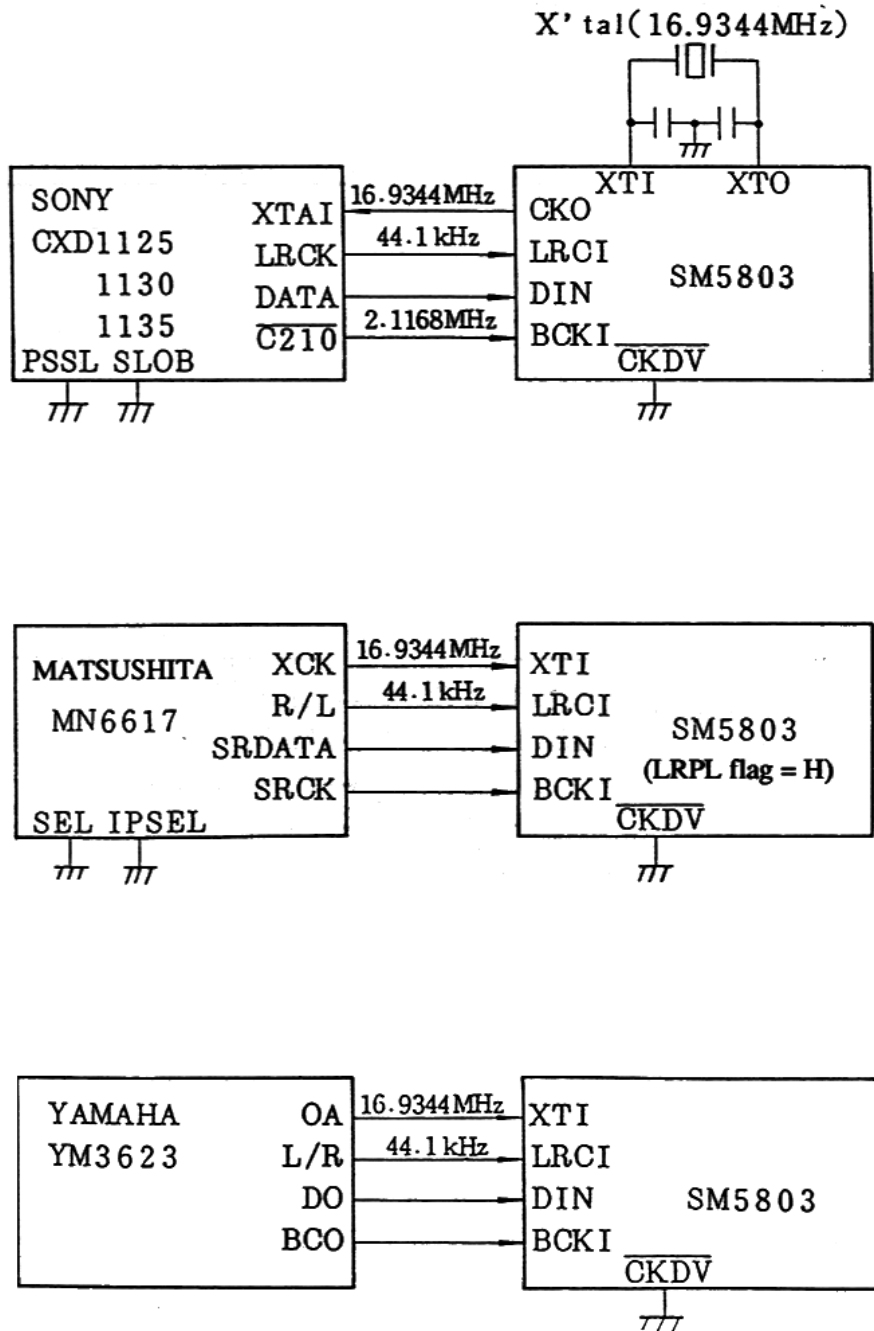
X' tal(16.9344MHz)

SONY
CXD1125
1130
1135
PSSL SLOB

XTAI
LRCK
DATA
$\overline{C210}$

16.9344MHz
44.1kHz
2.1168MHz

CKO
LRCI
DIN
BCKI
XTI
XTO
SM5803
$\overline{CKDV}$

MATSUSHITA
MN6617
SEL IPSEL

XCK
R/L
SRDATA
SRCK

16.9344MHz
44.1kHz

XTI
LRCI
DIN
BCKI
SM5803
(LRPL flag = H)
$\overline{CKDV}$

YAMAHA
YM3623

OA
L/R
DO
BCO

16.9344MHz
44.1kHz

XTI
LRCI
DIN
BCKI
SM5803
$\overline{CKDV}$